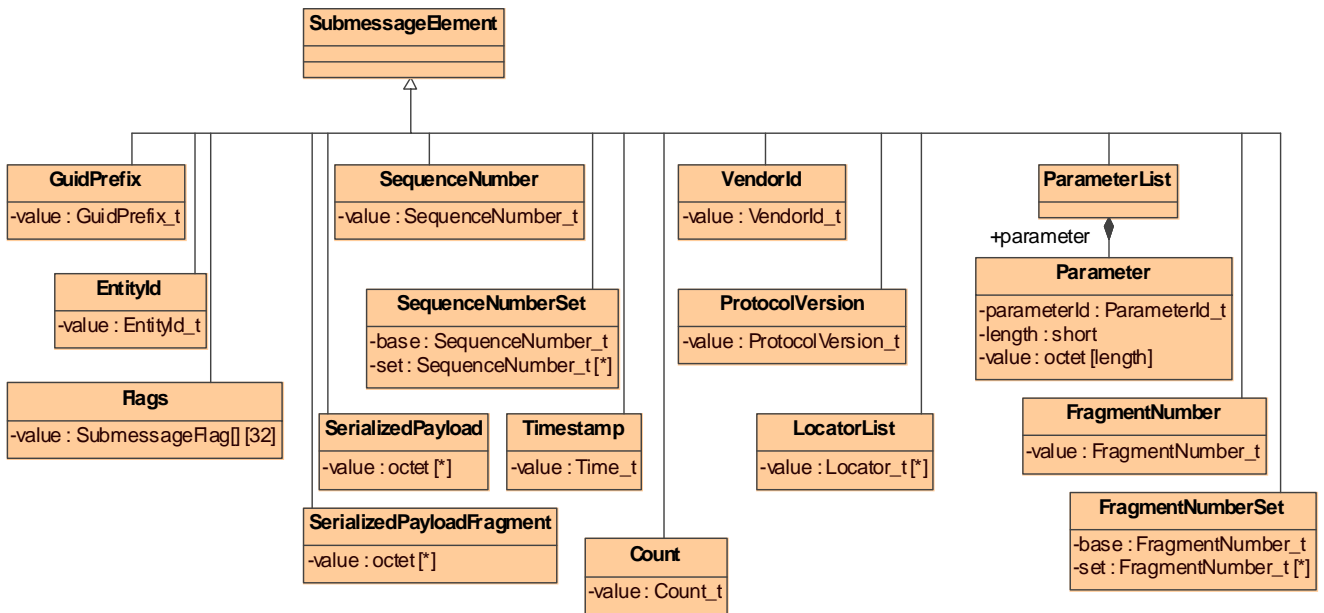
SubmessageElement

GuidPrefix
-value : GuidPrefix_t

EntityId
-value : EntityId_t

Flags
-value : SubmessageFlag[] [32]

SequenceNumber
-value : SequenceNumber_t

SequenceNumberSet
-base : SequenceNumber_t
-set : SequenceNumber_t [*]

SerializedPayload
-value : octet [*]

Timestamp
-value : Time_t

SerializedPayloadFragment
-value : octet [*]

Count
-value : Count_t

VendorId
-value : VendorId_t

ProtocolVersion
-value : ProtocolVersion_t

LocatorList
-value : Locator_t [*]

ParameterList

+parameter

Parameter
-parameterId : ParameterId_t
-length : short
-value : octet [length]

FragmentNumber
-value : FragmentNumber_t

FragmentNumberSet
-base : FragmentNumber_t
-set : FragmentNumber_t [*]